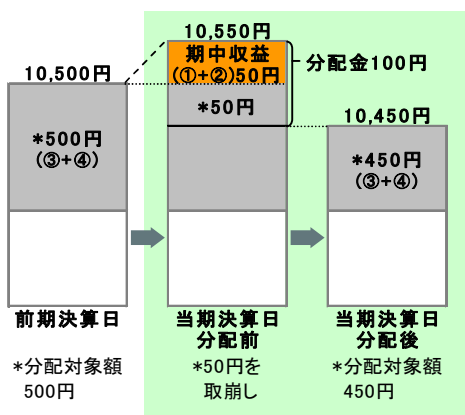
10,500円

*500円
(③+④)

前期決算日

*分配対象額
500円

10,550円

期中収益
(①+②)50円

*50円

分配金100円

当期決算日
分配前

*50円を
取崩し

10,450円

*450円
(③+④)

当期決算日
分配後

*分配対象額
450円